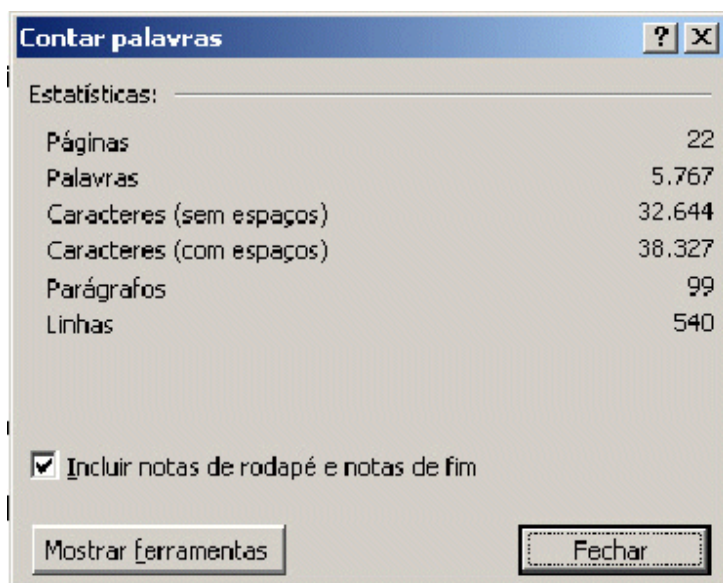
Contar palavras

? X

Estatísticas:

| | |
|---|---|
| Páginas | 22 |
| Palavras | 5.767 |
| Caracteres (sem espaços) | 32.644 |
| Caracteres (com espaços) | 38.327 |
| Parágrafos | 99 |
| Linhas | 540 |

Incluir notas de rodapé e notas de fim

Mostrar ferramentas

Fechar